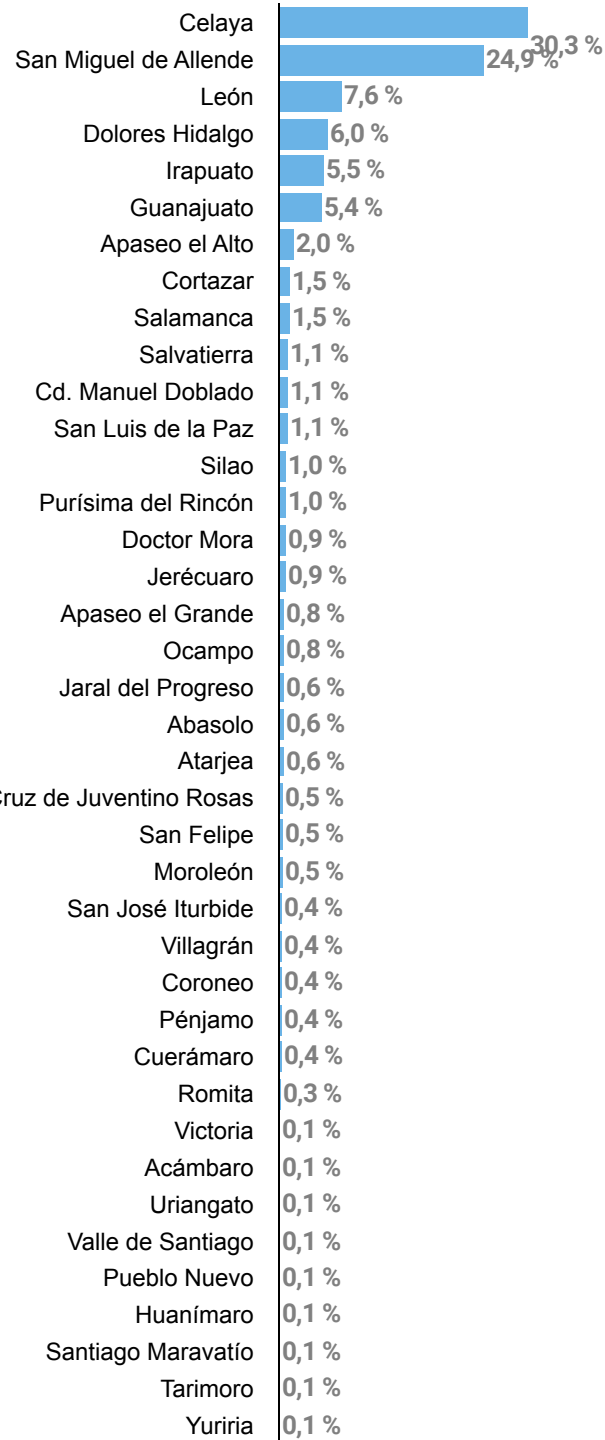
| | |
|---|---|
| Celaya | 30,3 % |
| San Miguel de Allende | 24,9 % |
| León | 7,6 % |
| Dolores Hidalgo | 6,0 % |
| Irapuato | 5,5 % |
| Guanajuato | 5,4 % |
| Apaseo el Alto | 2,0 % |
| Cortazar | 1,5 % |
| Salamanca | 1,5 % |
| Salvatierra | 1,1 % |
| Cd. Manuel Doblado | 1,1 % |
| San Luis de la Paz | 1,1 % |
| Silao | 1,0 % |
| Purísima del Rincón | 1,0 % |
| Doctor Mora | 0,9 % |
| Jerécuaro | 0,9 % |
| Apaseo el Grande | 0,8 % |
| Ocampo | 0,8 % |
| Jaral del Progreso | 0,6 % |
| Abasolo | 0,6 % |
| Atarjea | 0,6 % |
| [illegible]ruz de Juventino Rosas | 0,5 % |
| San Felipe | 0,5 % |
| Moroleón | 0,5 % |
| San José Iturbide | 0,4 % |
| Villagrán | 0,4 % |
| Coroneo | 0,4 % |
| Pénjamo | 0,4 % |
| Cuerámaro | 0,4 % |
| Romita | 0,3 % |
| Victoria | 0,1 % |
| Acámbaro | 0,1 % |
| Uriangato | 0,1 % |
| Valle de Santiago | 0,1 % |
| Pueblo Nuevo | 0,1 % |
| Huanímaro | 0,1 % |
| Santiago Maravatío | 0,1 % |
| Tarimoro | 0,1 % |
| Yuriria | 0,1 % |